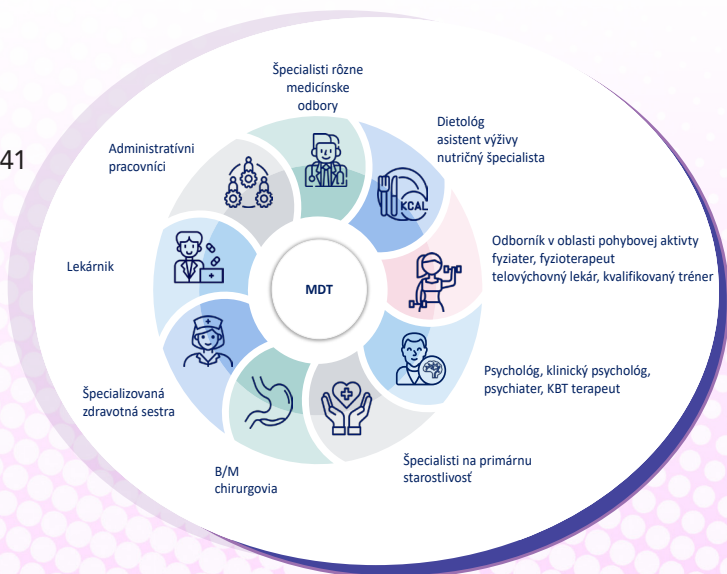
41

Špecialisti rôzne medicínske odbory

Dietológ asistent výživy nutričný špecialista

KCAL

Odborník v oblasti pohybovej aktivty fyziater, fyzioterapeut telovýchovný lekár, kvalifikovaný tréner

Psychológ, klinický psychológ, psychiater, KBT terapeut

Špecialisti na primárnu starostlivosť

B/M chirurgovia

Špecializovaná zdravotná sestra

Lekárnik

Administratívni pracovníci

MDT